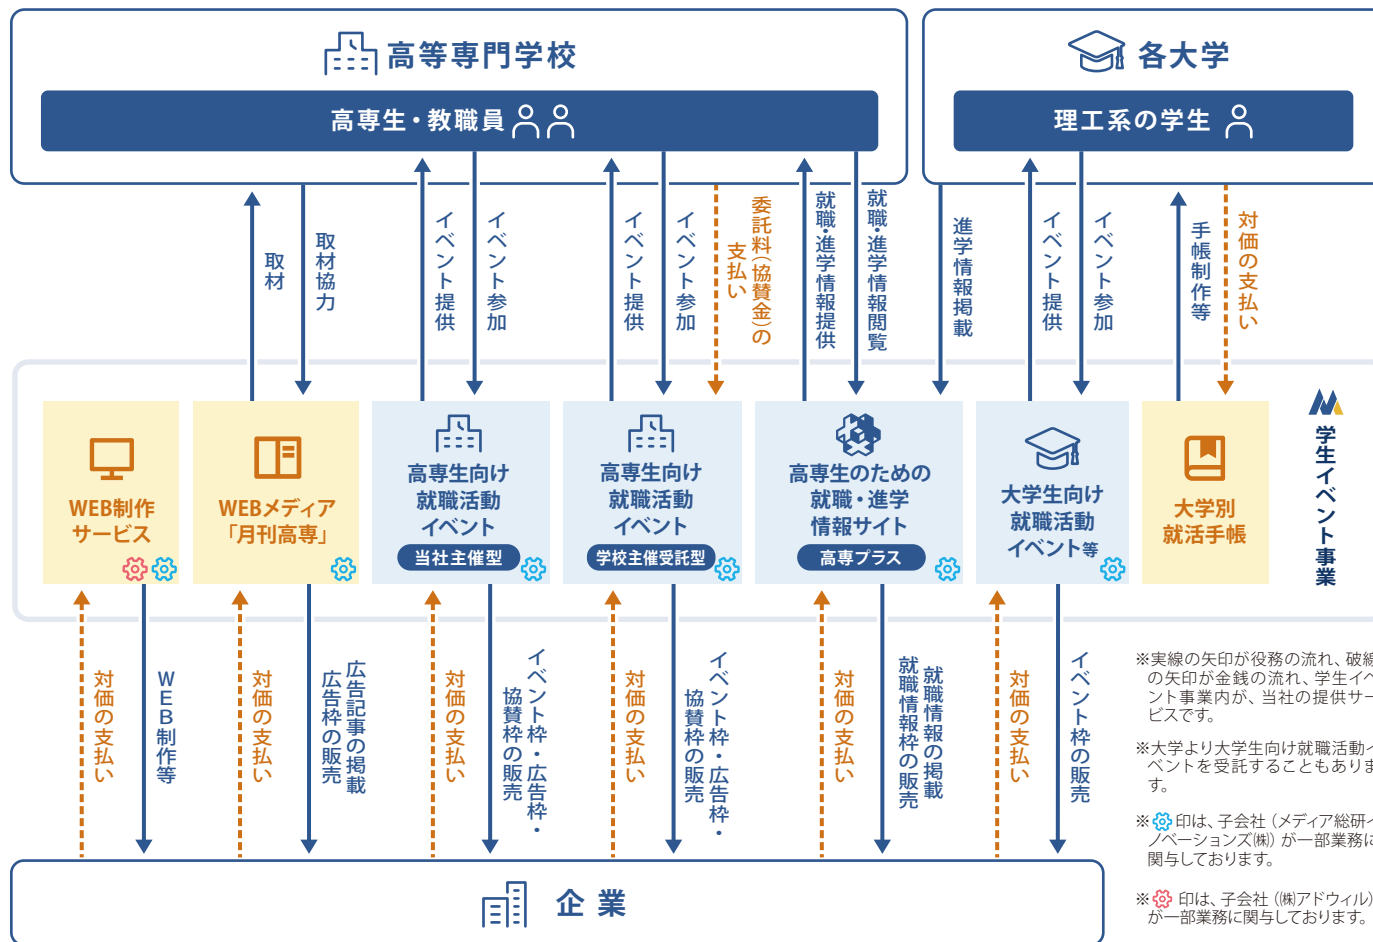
高等専門学校

高専生・教職員

各大学

理工系の学生

取材

取材協力

イベント提供

イベント参加

イベント提供

イベント参加

委託料(協賛金)の支払い

就職・進学情報提供

就職・進学情報閲覧

進学情報掲載

イベント提供

イベント参加

手帳制作等

対価の支払い

WEB制作サービス

WEBメディア「月刊高専」

高専生向け就職活動イベント

当社主催型

高専生向け就職活動イベント

学校主催受託型

高専生のための就職・進学情報サイト

高専プラス

大学生向け就職活動イベント等

大学別就活手帳

学生イベント事業

対価の支払い

WEB制作等

対価の支払い

広告記事の掲載

広告枠の販売

対価の支払い

イベント枠・広告枠・協賛枠の販売

対価の支払い

イベント枠・広告枠・協賛枠の販売

対価の支払い

就職情報の掲載

就職情報枠の販売

対価の支払い

イベント枠の販売

企業

※実線の矢印が役務の流れ、破線の矢印が金銭の流れ、学生イベント事業内が、当社の提供サービスです。

※大学より大学生向け就職活動イベントを受託することもあります。

※印は、子会社（メディア総研イノベーションズ㈱）が一部業務に関与しております。

※印は、子会社（㈱アドウィル）が一部業務に関与しております。